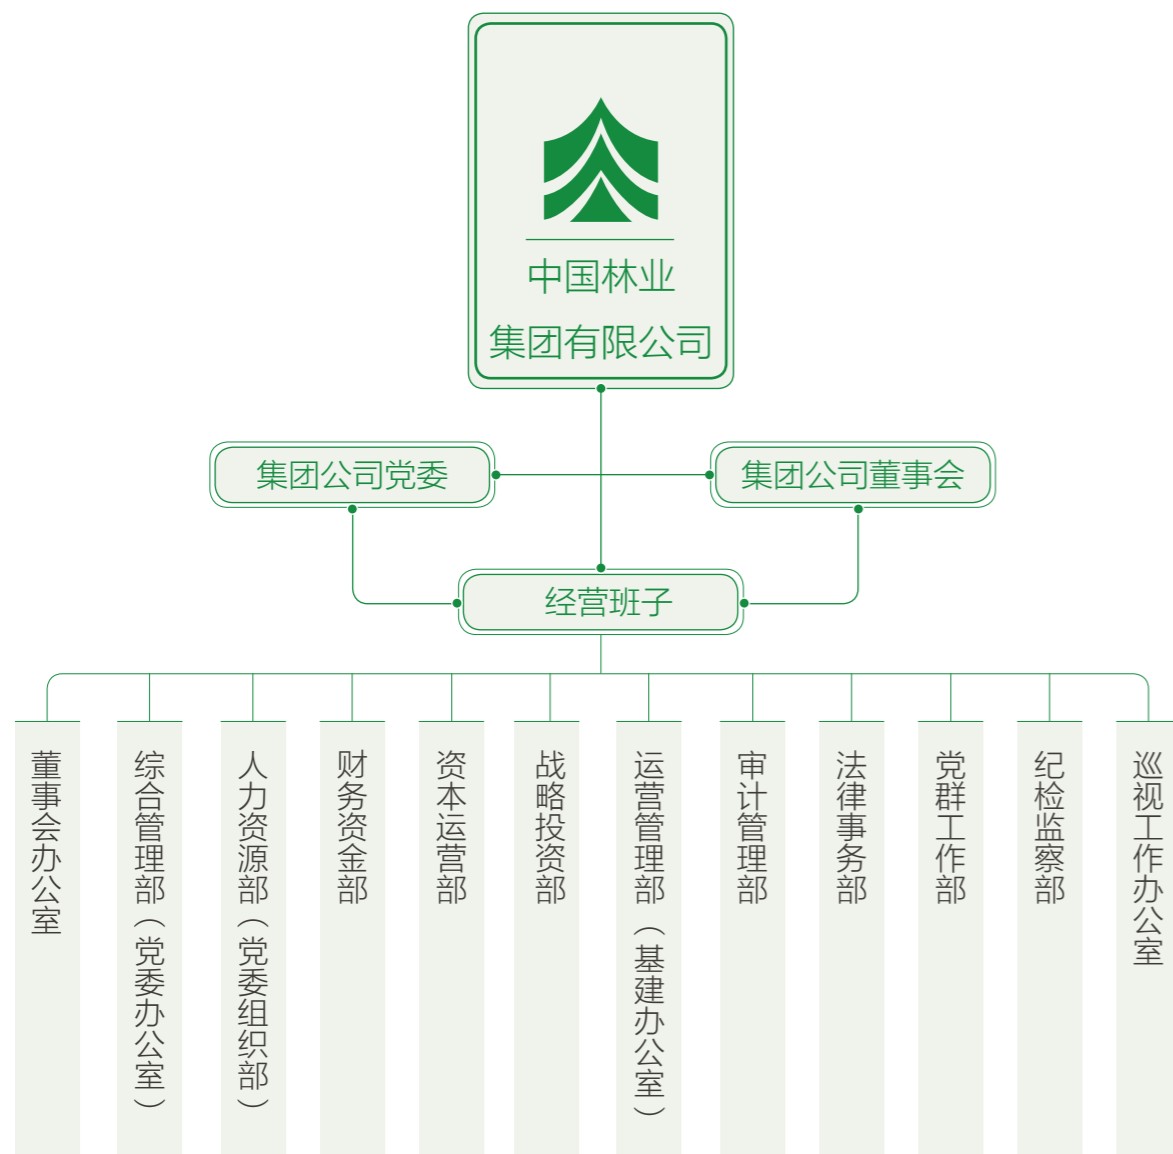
中国林业
集团有限公司

集团公司党委

集团公司董事会

经营班子

董事会办公室

综合管理部（党委办公室）

人力资源部（党委组织部）

财务资金部

资本运营部

战略投资部

运营管理部（基建办公室）

审计管理部

法律事务部

党群工作部

纪检监察部

巡视工作办公室